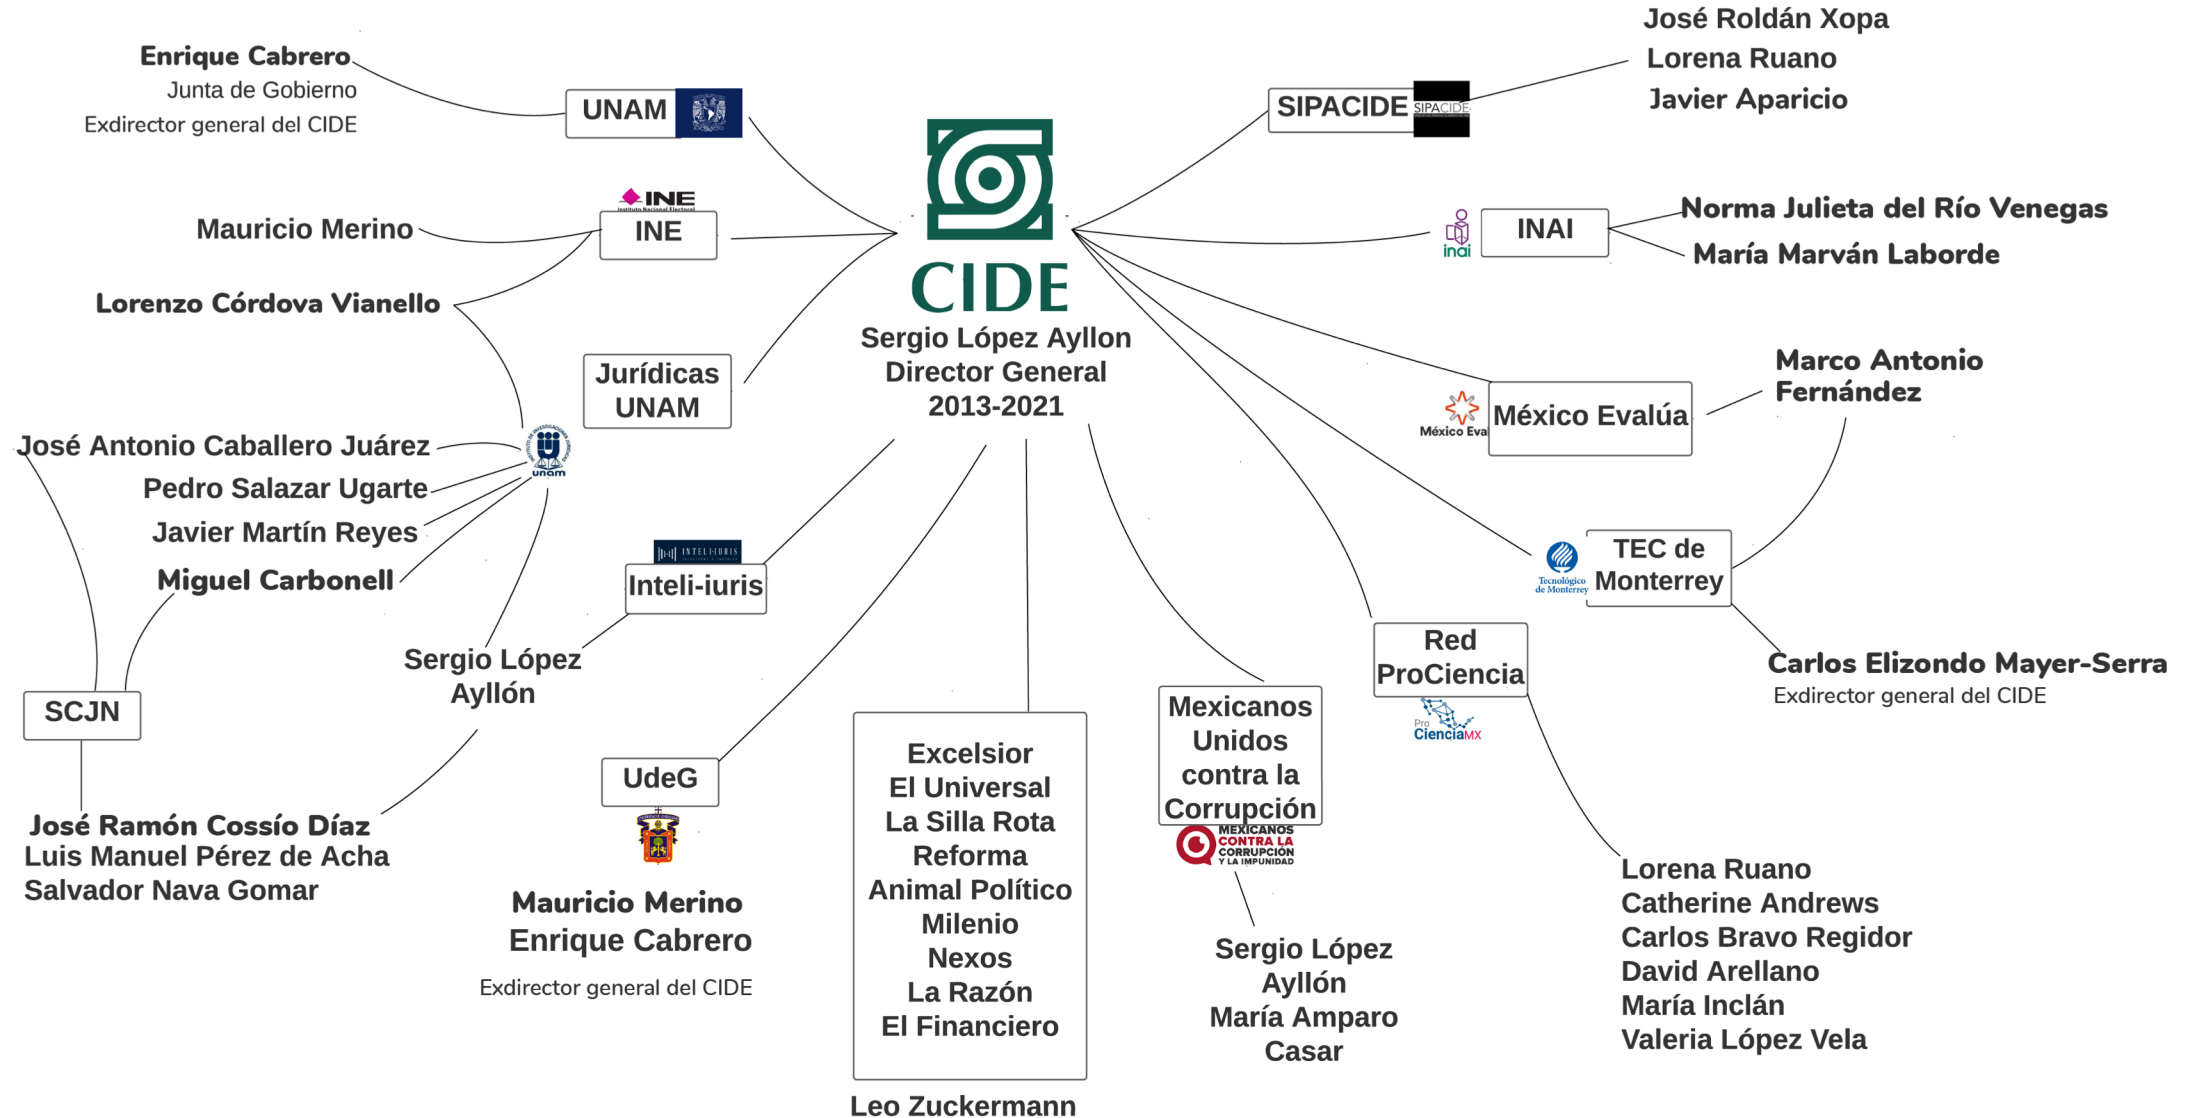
CIDE
Sergio López Ayllon
Director General
2013-2021

Enrique Cabrero
Junta de Gobierno
Exdirector general del CIDE

UNAM

INE
Instituto Nacional Electoral

INE

Mauricio Merino

Lorenzo Córdova Vianello

Jurídicas UNAM

José Antonio Caballero Juárez
Pedro Salazar Ugarte
Javier Martín Reyes
Miguel Carbonell

unam

Sergio López Ayllón

SCJN

José Ramón Cossío Díaz
Luis Manuel Pérez de Acha
Salvador Nava Gomar

INTELI-IURIS

Inteli-iuris

UdeG

Mauricio Merino
Enrique Cabrero
Exdirector general del CIDE

Excelsior
El Universal
La Silla Rota
Reforma
Animal Político
Milenio
Nexos
La Razón
El Financiero

Leo Zuckermann

Mexicanos Unidos contra la Corrupción

MEXICANOS CONTRA LA CORRUPCIÓN Y LA IMPUNIDAD

Sergio López Ayllón
María Amparo Casar

Red ProCiencia

Pro CienciaMX

Lorena Ruano
Catherine Andrews
Carlos Bravo Regidor
David Arellano
María Inclán
Valeria López Vela

SIPACIDE

SIPACIDE

José Roldán Xopa
Lorena Ruano
Javier Aparicio

inai

INAI

Norma Julieta del Río Venegas
María Marván Laborde

México Eva

México Evalúa

Marco Antonio Fernández

Tecnológico de Monterrey

TEC de Monterrey

Carlos Elizondo Mayer-Serra
Exdirector general del CIDE